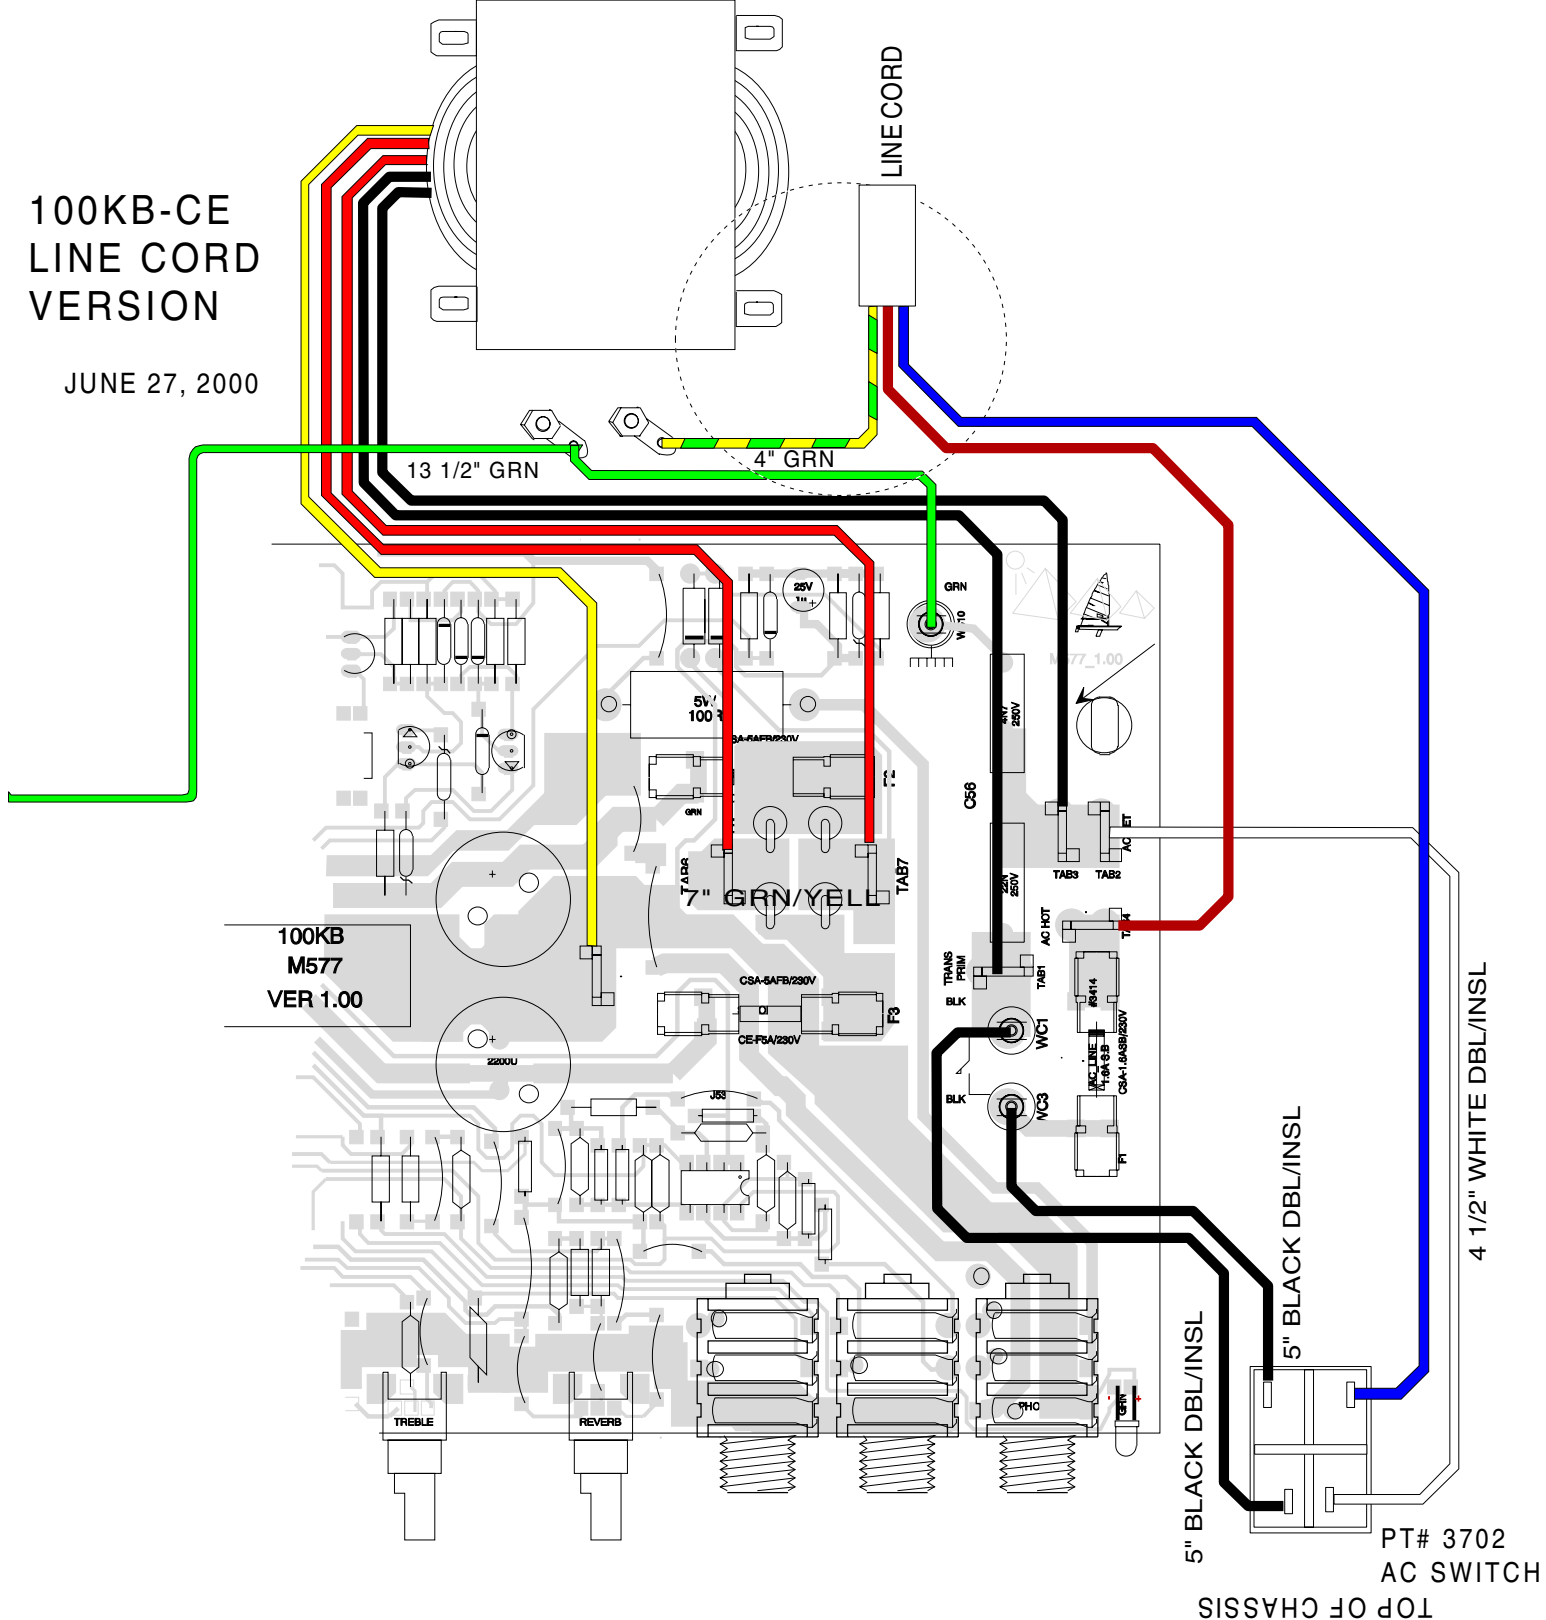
100KB-CE
LINE CORD
VERSION

JUNE 27, 2000

LINE CORD

13 1/2" GRN

4" GRN

GRN

25V

M577_1.00

5W
100

CSA-5AFB/230V

GRN

F2

C56

4N7
250V

22N
250V

TAB3

TAB2

AC HOT

TAB4

TAB7

TAB8

7" GRN/YELL

100KB
M577
VER 1.00

CSA-5AFB/230V

CE-F5A/230V

F3

2200U

TRANS PRIM

BLK

TAB1

WC1

BLK

WC3

CSA-1.6A3B/230V

F1

J53

TREBLE

REVERB

PHO

GRN

5" BLACK DBL/INSL

5" BLACK DBL/INSL

4 1/2" WHITE DBL/INSL

PT# 3702
AC SWITCH

TOP OF CHASSIS